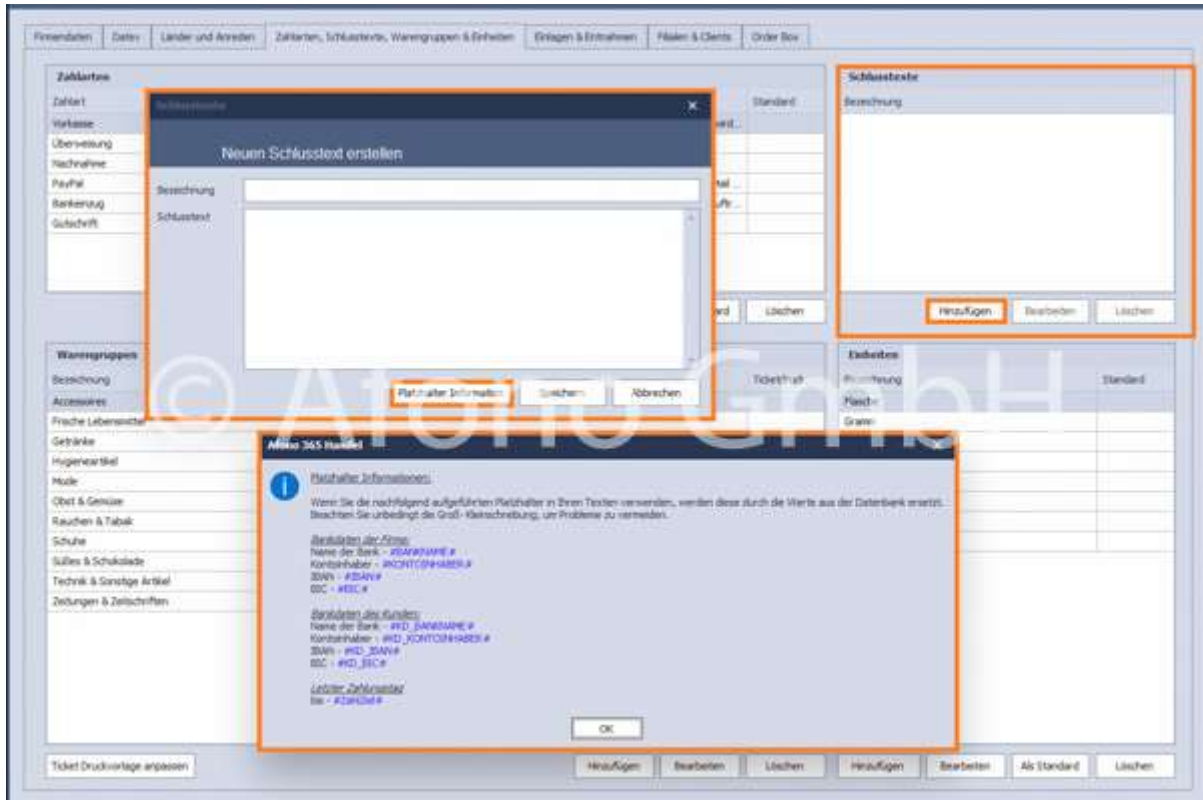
Firmendaten | Datev | Länder und Anreden | Zahlarten, Schlusstexte, Warengruppen & Einheiten | Einlagen & Entnahmen | Filialen & Clients | Order Box

Zahlarten
Zahlart
Vorkasse
Überweisung
Nachnahme
PayPal
Bankeinzug
Gutschrift
Standard

Schlusstexte
Neuen Schlusstext erstellen
Bezeichnung
Schlusstext
Platzhalter Information
Speichern
Abbrechen

Schlusstexte
Bezeichnung
Hinzufügen
Bearbeiten
Löschen

Löschen

Warengruppen
Bezeichnung
Accessoires
Frische Lebensmittel
Getränke
Hygieneartikel
Mode
Obst & Gemüse
Rauchen & Tabak
Schuhe
Süßes & Schokolade
Technik & Sonstige Artikel
Zeitungen & Zeitschriften
Ticketdruck

Einheiten
Bezeichnung
Standard
Flasche
Gramm

© AfOffo GmbH

Afono 365 Handel
Platzhalter Informationen:
Wenn Sie die nachfolgend aufgeführten Platzhalter in Ihren Texten verwenden, werden diese durch die Werte aus der Datenbank ersetzt. Beachten Sie unbedingt die Groß- Kleinschreibung, um Probleme zu vermeiden.

Bankdaten der Firma:
Name der Bank - #BANKNAME#
Kontoinhaber - #KONTOINHABER#
IBAN - #IBAN#
BIC - #BIC#

Bankdaten des Kunden:
Name der Bank - #KD_BANKNAME#
Kontoinhaber - #KD_KONTOINHABER#
IBAN - #KD_IBAN#
BIC - #KD_BIC#

Letzter Zahlungstag:
bis - #ZahlZiel#

OK

Ticket Druckvorlage anpassen
Hinzufügen
Bearbeiten
Löschen
Hinzufügen
Bearbeiten
Als Standard
Löschen